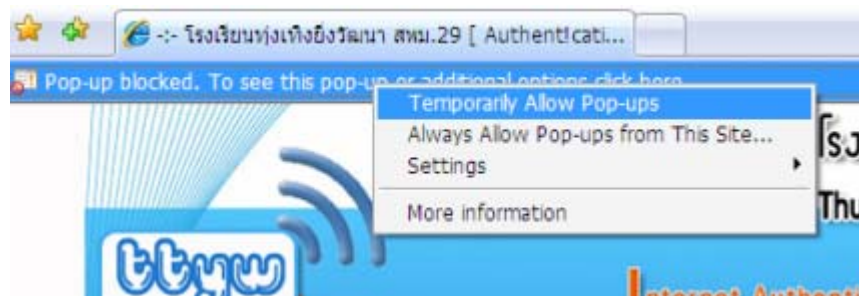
-:- โรงเรียนทุ่งเทิงยิ่งวัฒนา สพม.29 [ Authent!cati...

Pop-up blocked. To see this pop-up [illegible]

Temporarily Allow Pop-ups
Always Allow Pop-ups from This Site...
Settings
More information

โรง
Thu

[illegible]
Internet Authent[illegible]